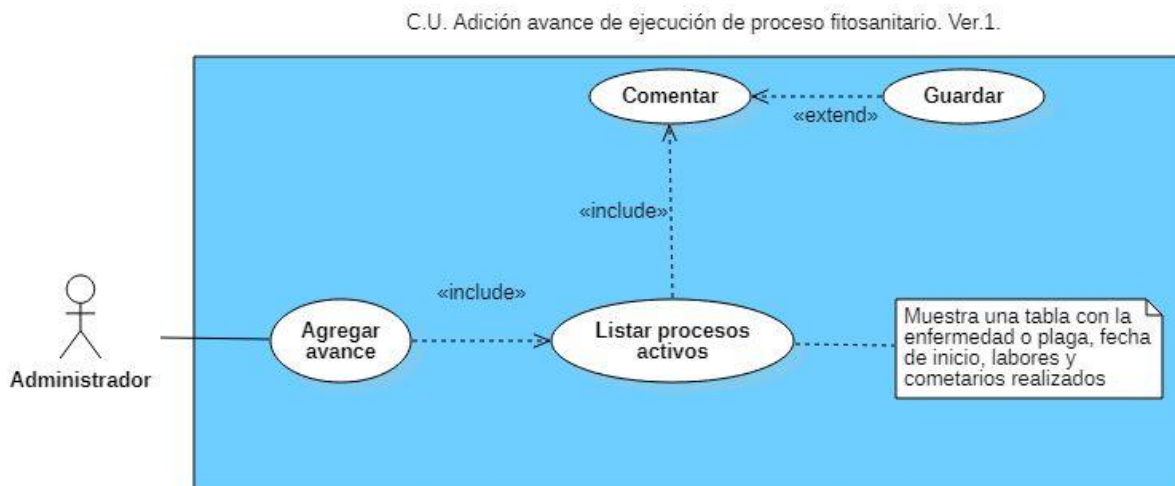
C.U. Adición avance de ejecución de proceso fitosanitario. Ver.1.

Comentar

Guardar

«extend»

«include»

«include»

Administrador

Agregar avance

Listar procesos activos

Muestra una tabla con la enfermedad o plaga, fecha de inicio, labores y cometarios realizados